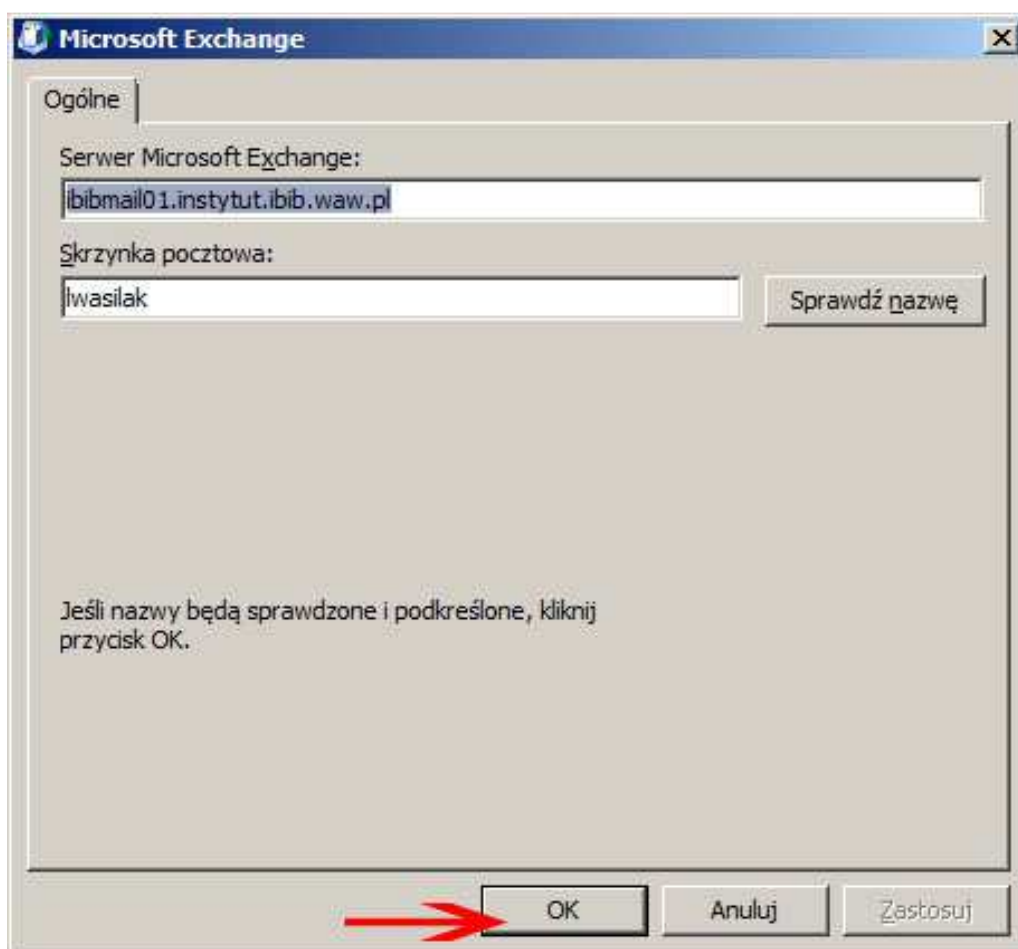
Microsoft Exchange

Ogólne

Serwer Microsoft Exchange:

ibibmail01.instytut.ibib.waw.pl

Skrzynka pocztowa:

lwasilak

Sprawdź nazwę

Jeśli nazwy będą sprawdzone i podkreślone, kliknij przycisk OK.

OK

Anuluj

Zastosuj